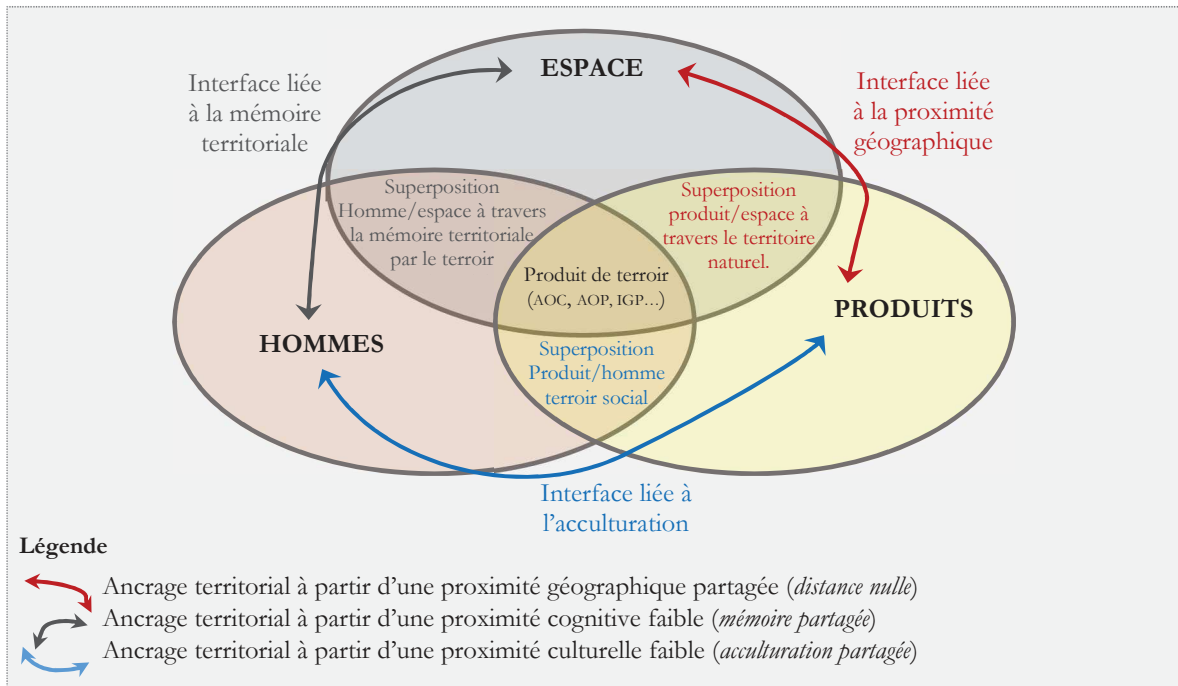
Interface liée à la mémoire territoriale

ESPACE

Interface liée à la proximité géographique

Superposition Homme/espace à travers la mémoire territoriale par le terroir

Superposition produit/espace à travers le territoire naturel.

Produit de terroir (AOC, AOP, IGP...)

HOMMES

PRODUITS

Superposition Produit/homme terroir social

Interface liée à l'acculturation

Légende

Ancrage territorial à partir d'une proximité géographique partagée (*distance nulle*)
Ancrage territorial à partir d'une proximité cognitive faible (*mémoire partagée*)
Ancrage territorial à partir d'une proximité culturelle faible (*acculturation partagée*)